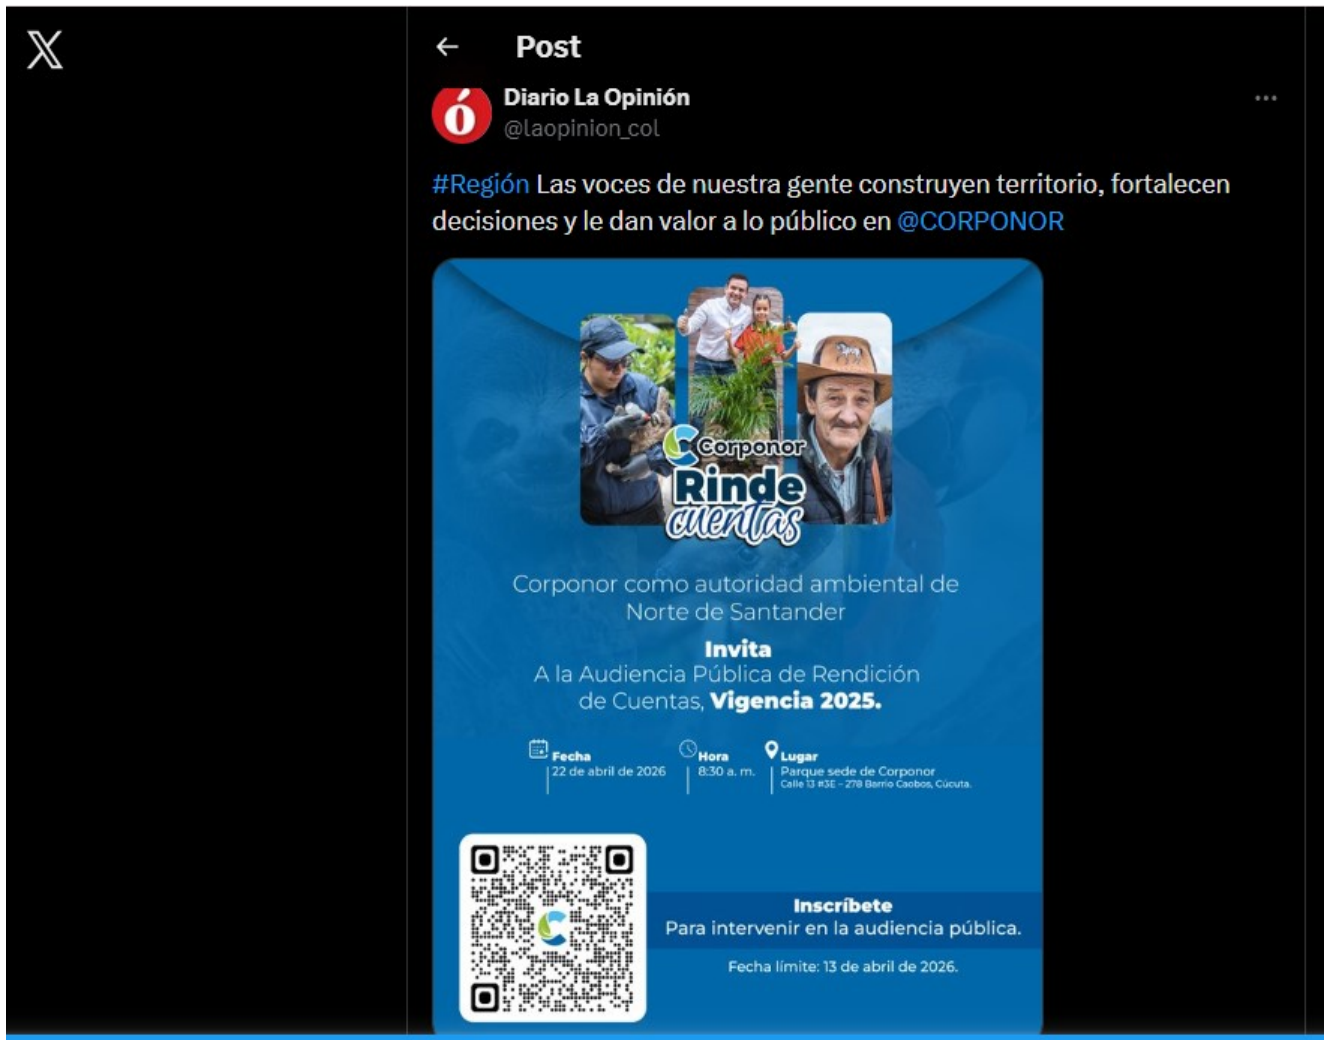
Post

ó

Diario La Opinión
@laopinion_col

···

#Región Las voces de nuestra gente construyen territorio, fortalecen decisiones y le dan valor a lo público en @CORPONOR

Corponor
Rinde cuentas

Corponor como autoridad ambiental de Norte de Santander

Invita
A la Audiencia Pública de Rendición de Cuentas, Vigencia 2025.

Fecha
22 de abril de 2026

Hora
8:30 a. m.

Lugar
Parque sede de Corponor
Calle 13 #3E - 278 Barrio Caobos, Cúcuta.

Inscríbete
Para intervenir en la audiencia pública.

Fecha límite: 13 de abril de 2026.